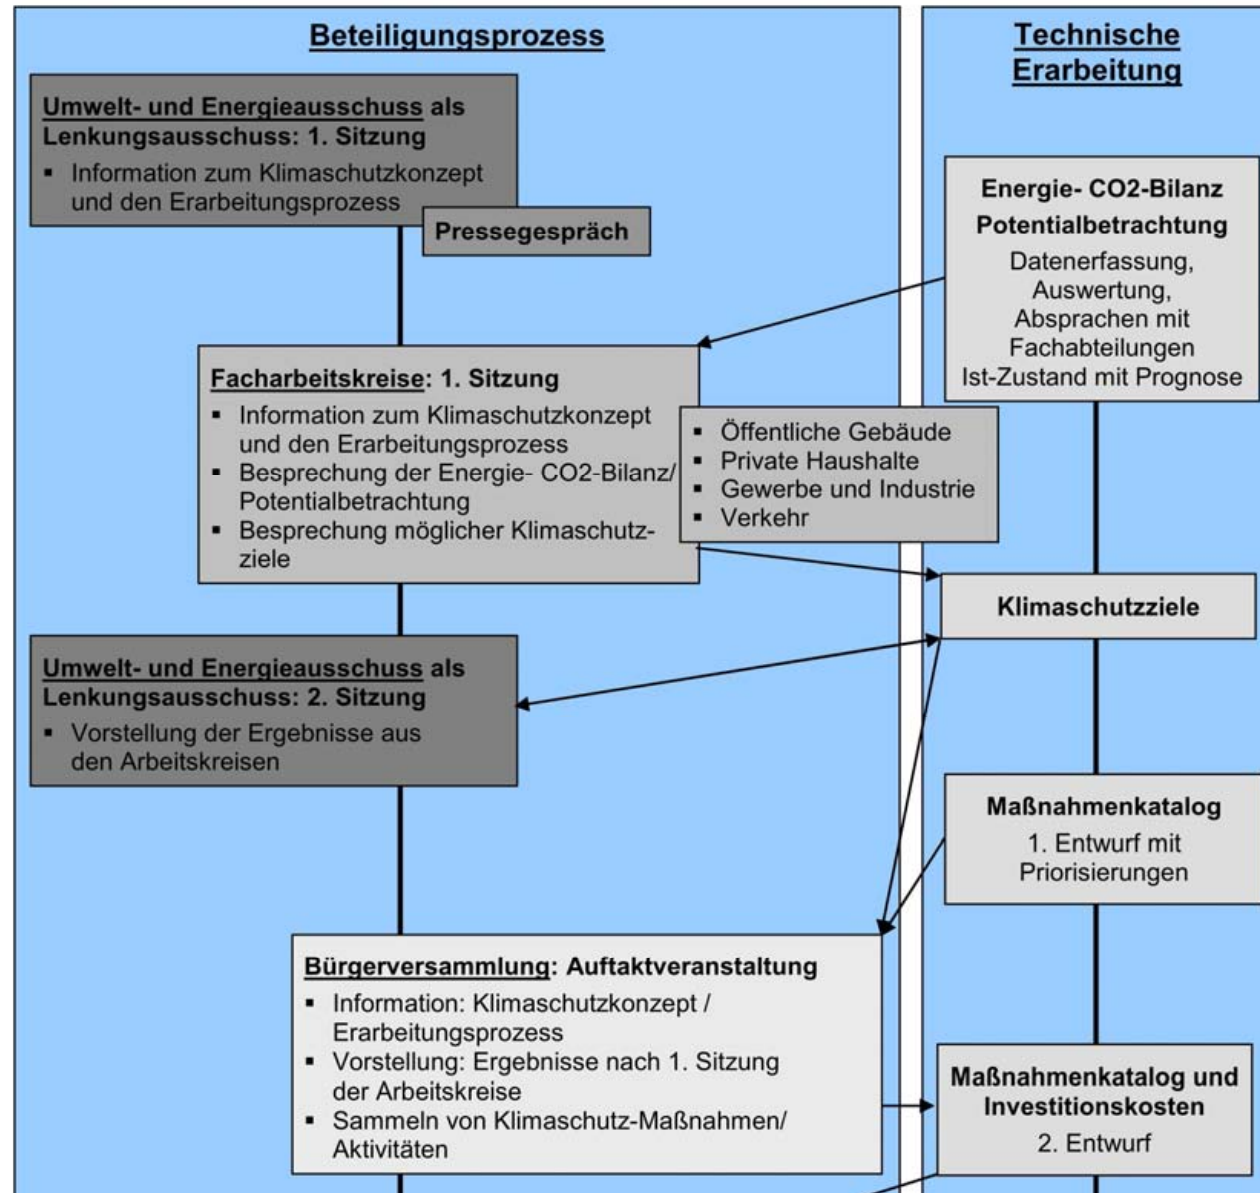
Beteiligungsprozess

Technische Erarbeitung

Umwelt- und Energieausschuss als Lenkungsausschuss: 1. Sitzung

- Information zum Klimaschutzkonzept und den Erarbeitungsprozess

Pressegespräch

Energie- CO2-Bilanz

Potentialbetrachtung

Datenerfassung, Auswertung, Absprachen mit Fachabteilungen Ist-Zustand mit Prognose

Facharbeitskreise: 1. Sitzung

- Information zum Klimaschutzkonzept und den Erarbeitungsprozess
- Besprechung der Energie- CO2-Bilanz/ Potentialbetrachtung
- Besprechung möglicher Klimaschutzziele

- Öffentliche Gebäude
- Private Haushalte
- Gewerbe und Industrie
- Verkehr

Klimaschutzziele

Umwelt- und Energieausschuss als Lenkungsausschuss: 2. Sitzung

- Vorstellung der Ergebnisse aus den Arbeitskreisen

Maßnahmenkatalog

1. Entwurf mit Priorisierungen

Bürgerversammlung: Auftaktveranstaltung

- Information: Klimaschutzkonzept / Erarbeitungsprozess
- Vorstellung: Ergebnisse nach 1. Sitzung der Arbeitskreise
- Sammeln von Klimaschutz-Maßnahmen/ Aktivitäten

Maßnahmenkatalog und Investitionskosten

2. Entwurf